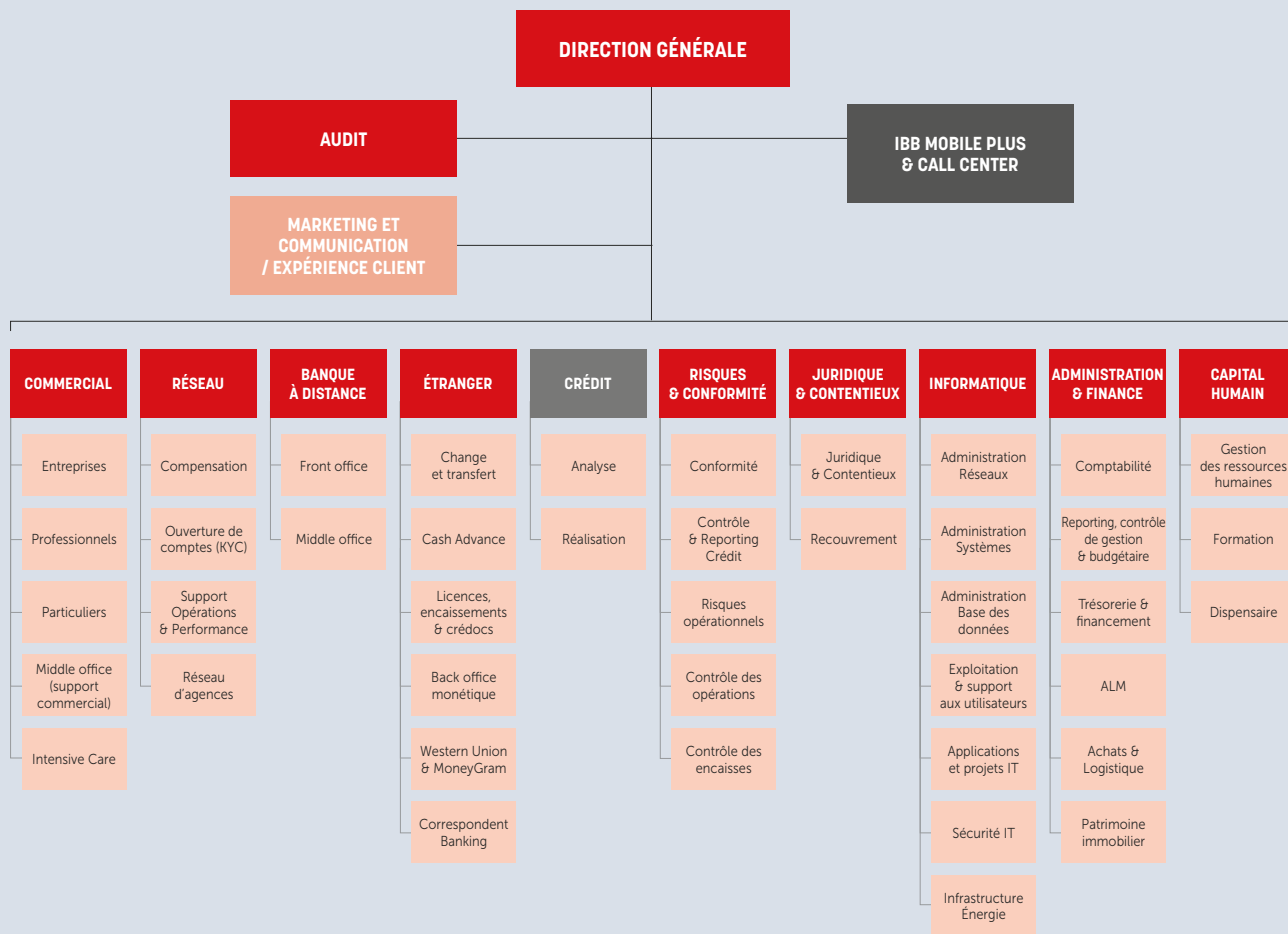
DIRECTION GÉNÉRALE

AUDIT

IBB MOBILE PLUS & CALL CENTER

MARKETING ET COMMUNICATION / EXPÉRIENCE CLIENT

COMMERCIAL
Entreprises
Professionnels
Particuliers
Middle office (support commercial)
Intensive Care

RÉSEAU
Compensation
Ouverture de comptes (KYC)
Support Opérations & Performance
Réseau d'agences

BANQUE À DISTANCE
Front office
Middle office

ÉTRANGER
Change et transfert
Cash Advance
Licences, encaissements & crédocs
Back office monétique
Western Union & MoneyGram
Correspondent Banking

CRÉDIT
Analyse
Réalisation

RISQUES & CONFORMITÉ
Conformité
Contrôle & Reporting Crédit
Risques opérationnels
Contrôle des opérations
Contrôle des encaisses

JURIDIQUE & CONTENTIEUX
Juridique & Contentieux
Recouvrement

INFORMATIQUE
Administration Réseaux
Administration Systèmes
Administration Base des données
Exploitation & support aux utilisateurs
Applications et projets IT
Sécurité IT
Infrastructure Énergie

ADMINISTRATION & FINANCE
Comptabilité
Reporting, contrôle de gestion & budgétaire
Trésorerie & financement
ALM
Achats & Logistique
Patrimoine immobilier

CAPITAL HUMAIN
Gestion des ressources humaines
Formation
Dispensaire